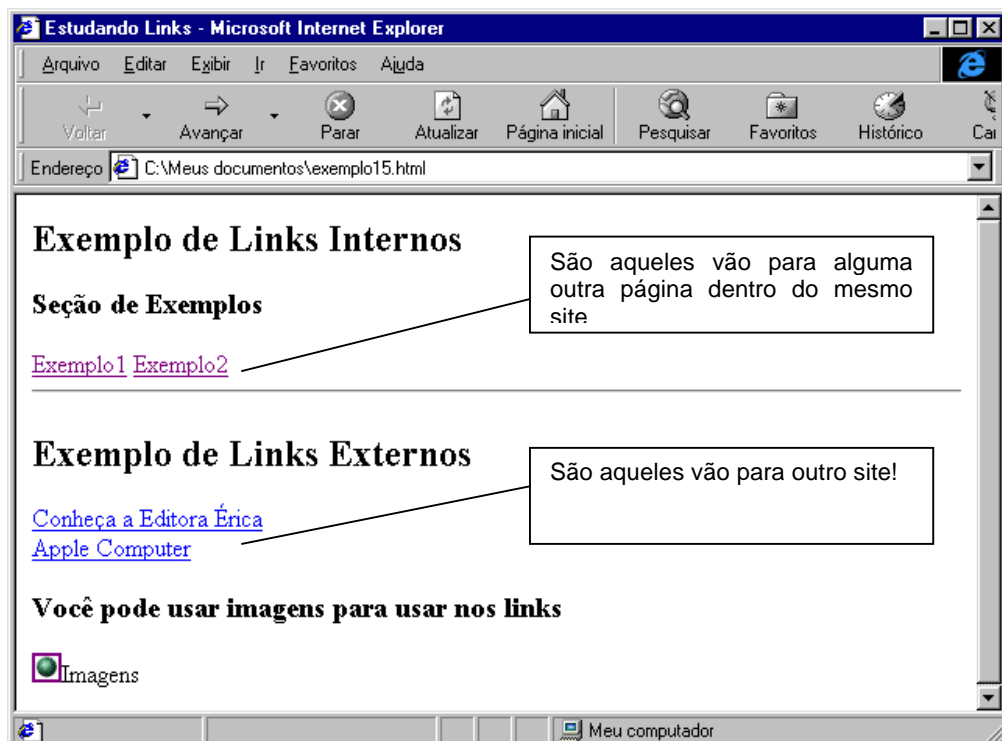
Estudando Links - Microsoft Internet Explorer

Arquivo Editar Exibir Ir Favoritos Ajuda

Voltar Avançar Parar Atualizar Página inicial Pesquisar Favoritos Histórico Ca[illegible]

Endereço C:\Meus documentos\exemplo15.html

Exemplo de Links Internos

São aqueles vão para alguma outra página dentro do mesmo site

Seção de Exemplos

Exemplo1 Exemplo2

Exemplo de Links Externos

São aqueles vão para outro site!

Conheça a Editora Érica
Apple Computer

Você pode usar imagens para usar nos links

Imagens

Meu computador